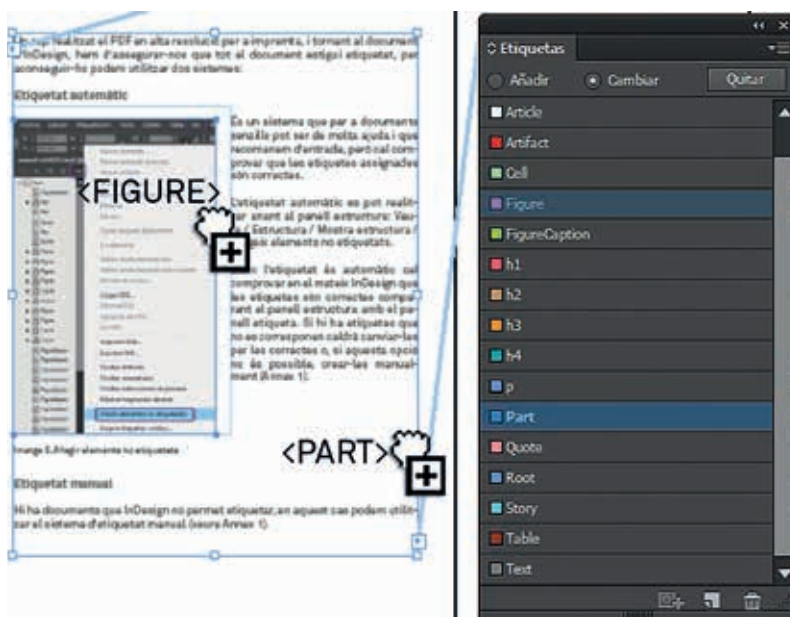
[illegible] realitzat el PDF en alta resolució per a impremta, i tornant al document InDesign, hem d'assegurar-nos que tot el document estigui etiquetat, per aconseguir-ho podem utilitzar dos sistemes:

Etiquetat automàtic

<FIGURE>

Es un sistema que par a documents senzills pot ser de molta ajuda i que recomanem d'entrada, però cal comprovar que les etiquetes assignades són correctes.

L'etiquetat automàtic es pot realitzar anant al panell estructura: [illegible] / Estructura / Mostra estructura / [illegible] elements no etiquetats.

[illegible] l'etiquetat és automàtic cal comprovar en el mateix InDesign que les etiquetes són correctes comprovant al panell estructura amb el panell etiqueta. Si hi ha etiquetes que no es corresponen caldrà canviar-les per les correctes o, si aquesta opció no és possible, crear-les manualment (Annex 1).

Imatge 5. Afegir elements no etiquetats

<PART>

Etiquetat manual

Hi ha documents que InDesign no permet etiquetar, en aquest cas podem utilitzar el sistema d'etiquetat manual (veure Annex 1).

Etiquetas
Añadir
Cambiar
Quitar
Article
Artifact
Cell
Figure
FigureCaption
h1
h2
h3
h4
p
Part
Quote
Root
Story
Table
Text